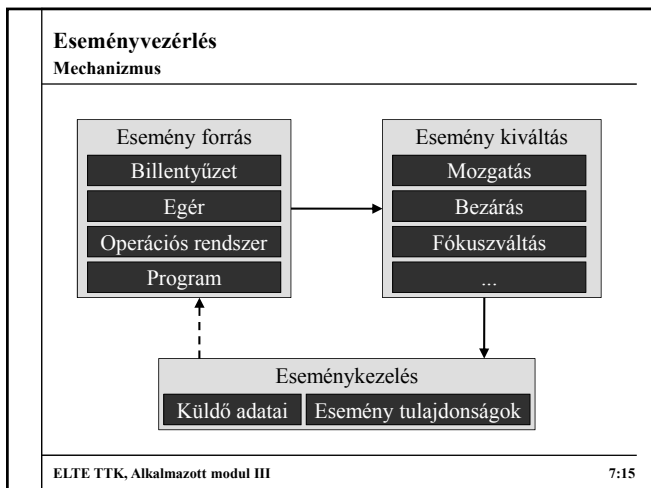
Eseményvezérlés
Mechanizmus

Esemény forrás
Billentyűzet
Egér
Operációs rendszer
Program

Esemény kiváltás
Mozgatás
Bezárás
Fókuszváltás
...

Eseménykezelés
Küldő adatai
Esemény tulajdonságok

ELTE TTK, Alkalmazott modul III

7:15